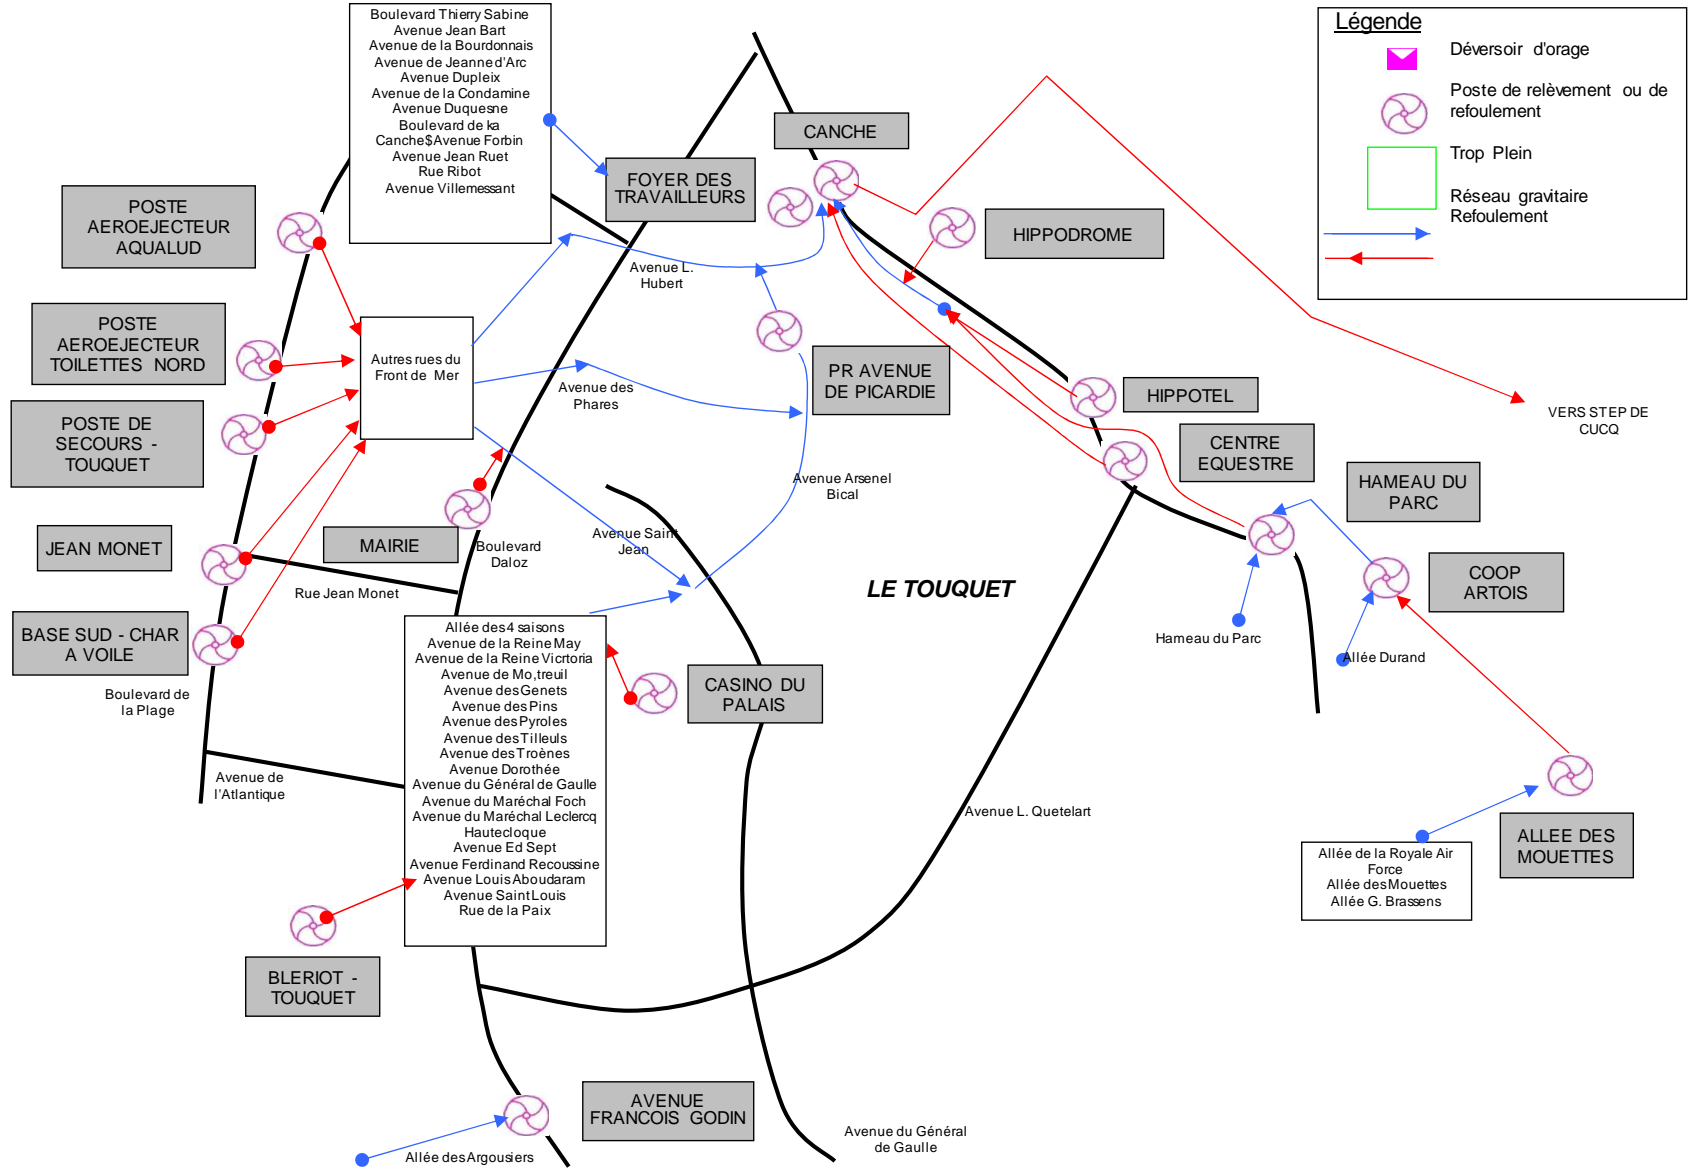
Boulevard Thierry Sabine
Avenue Jean Bart
Avenue de la Bourdonnais
Avenue de Jeanne d'Arc
Avenue Dupleix
Avenue de la Condamine
Avenue Duquesne
Boulevard de ka Canche$Avenue Forbin
Avenue Jean Ruet
Rue Ribot
Avenue Villemessant

Légende
Déversoir d'orage
Poste de relèvement ou de refoulement
Trop Plein
Réseau gravitaire
Refoulement

POSTE AEROEJECTEUR AQUALUD

CANCHE

FOYER DES TRAVAILLEURS

HIPPODROME

POSTE AEROEJECTEUR TOILETTES NORD

Autres rues du Front de Mer

Avenue L. Hubert

POSTE DE SECOURS - TOUQUET

Avenue des Phares

PR AVENUE DE PICARDIE

HIPPOTEL

VERS STEP DE CUCQ

CENTRE EQUESTRE

HAMEAU DU PARC

Avenue Arsenel Bical

JEAN MONET

MAIRIE

Boulevard Daloz

Avenue Saint Jean

COOP ARTOIS

LE TOUQUET

Rue Jean Monet

Hameau du Parc

Allée Durand

BASE SUD - CHAR A VOILE

Allée des 4 saisons
Avenue de la Reine May
Avenue de la Reine Victoria
Avenue de Mo,treuil
Avenue des Genets
Avenue des Pins
Avenue des Pyroles
Avenue des Tilleuls
Avenue des Troènes
Avenue Dorothée
Avenue du Général de Gaulle
Avenue du Maréchal Foch
Avenue du Maréchal Leclercq
Hautecloque
Avenue Ed Sept
Avenue Ferdinand Recoussine
Avenue Louis Aboudaram
Avenue Saint Louis
Rue de la Paix

CASINO DU PALAIS

Boulevard de la Plage

Avenue de l'Atlantique

Avenue L. Quetelart

ALLEE DES MOUETTES

Allée de la Royale Air Force
Allée des Mouettes
Allée G. Brassens

BLERIOT - TOUQUET

AVENUE FRANCOIS GODIN

Avenue du Général de Gaulle

Allée des Argousiers